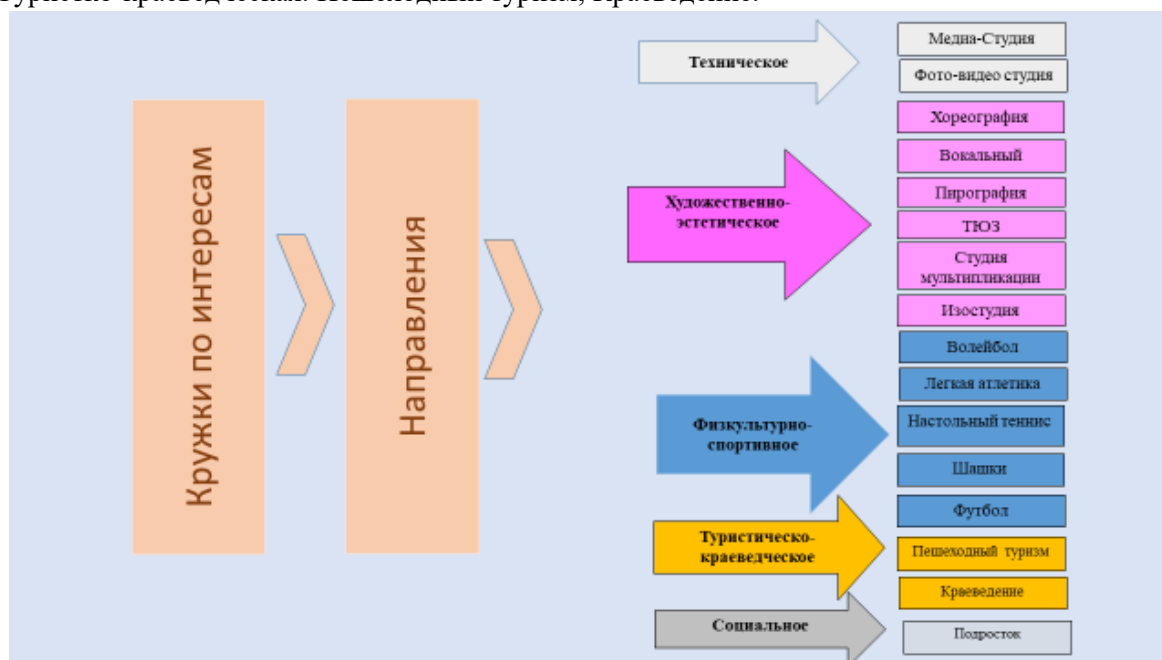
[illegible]

Кружки по интересам

Направления

Техническое

Медиа-Студия

Фото-видео студия

Художественно-эстетическое

Хореография

Вокальный

Пирография

ТЮЗ

Студия мультипликации

Изостудия

Физкультурно-спортивное

Волейбол

Легкая атлетика

Настольный теннис

Шашки

Футбол

Туристическо-краеведческое

Пешеходный туризм

Краеведение

Социальное

Подросток